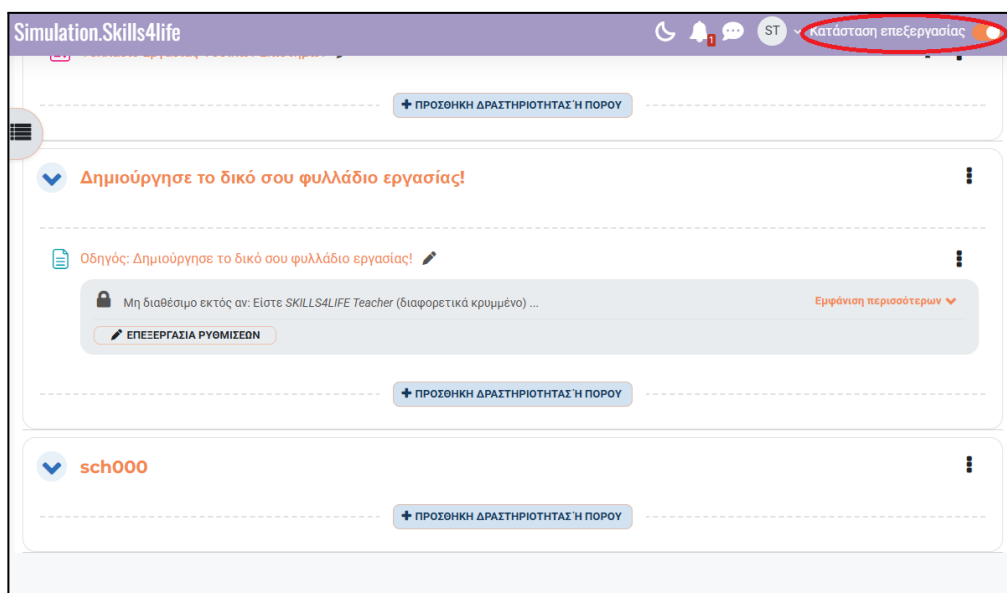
Simulation.Skills4life

1

ST

Κατάσταση επεξεργασίας

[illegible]

+ ΠΡΟΣΘΗΚΗ ΔΡΑΣΤΗΡΙΟΤΗΤΑΣ Ή ΠΟΡΟΥ

Δημιούργησε το δικό σου φυλλάδιο εργασίας!

Οδηγός: Δημιούργησε το δικό σου φυλλάδιο εργασίας!

Μη διαθέσιμο εκτός αν: Είστε SKILLS4LIFE Teacher (διαφορετικά κρυμμένο) ...

Εμφάνιση περισσότερων

ΕΠΕΞΕΡΓΑΣΙΑ ΡΥΘΜΙΣΕΩΝ

+ ΠΡΟΣΘΗΚΗ ΔΡΑΣΤΗΡΙΟΤΗΤΑΣ Ή ΠΟΡΟΥ

sch000

+ ΠΡΟΣΘΗΚΗ ΔΡΑΣΤΗΡΙΟΤΗΤΑΣ Ή ΠΟΡΟΥ